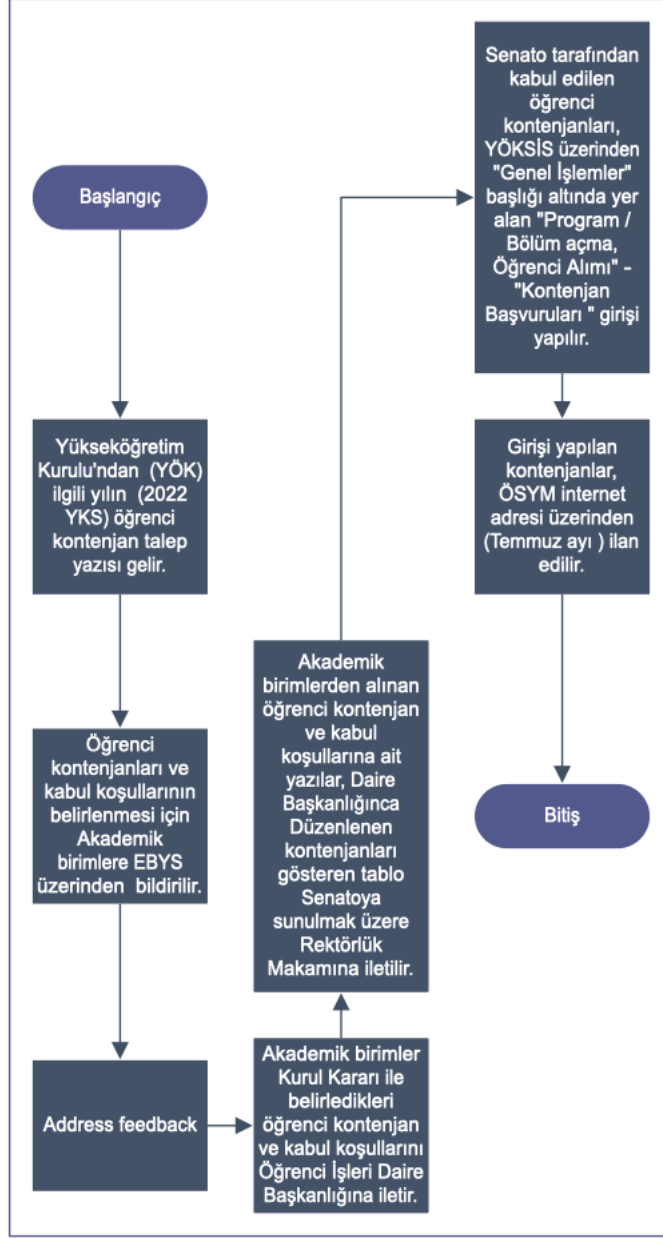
Başlangıç

Yükseköğretim Kurulu'ndan (YÖK) ilgili yılın (2022 YKS) öğrenci kontenjan talep yazısı gelir.

Öğrenci kontenjanları ve kabul koşullarının belirlenmesi için Akademik birimlere EBYS üzerinden bildirilir.

Address feedback

Akademik birimler Kurul Kararı ile belirledikleri öğrenci kontenjan ve kabul koşullarını Öğrenci İşleri Daire Başkanlığına iletir.

Akademik birimlerden alınan öğrenci kontenjan ve kabul koşullarına ait yazılar, Daire Başkanlığınca Düzenlenen kontenjanları gösteren tablo Senatoya sunulmak üzere Rektörlük Makamına iletilir.

Senato tarafından kabul edilen öğrenci kontenjanları, YÖKSİS üzerinden "Genel İşlemler" başlığı altında yer alan "Program / Bölüm açma, Öğrenci Alımı" - "Kontenjan Başvuruları " girişi yapılır.

Girişi yapılan kontenjanlar, ÖSYM internet adresi üzerinden (Temmuz ayı ) ilan edilir.

Bitiş